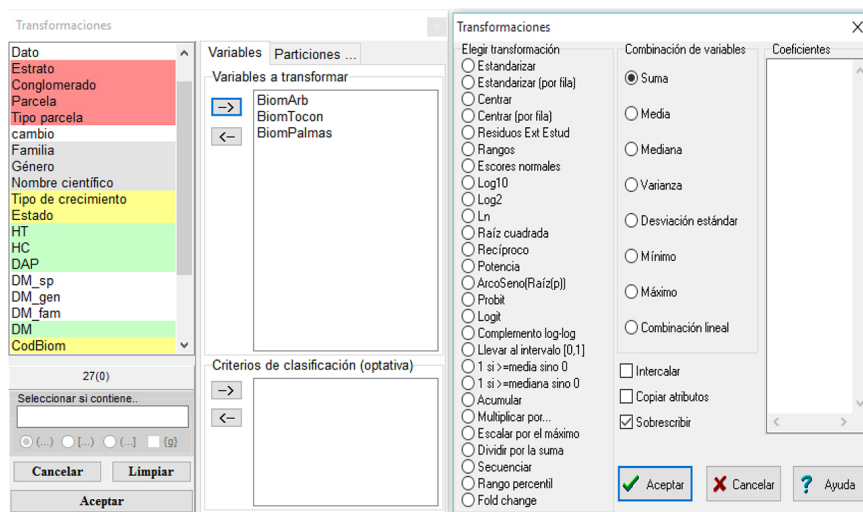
Transformaciones

Dato
Estrato
Conglomerado
Parcela
Tipo parcela
cambio
Familia
Género
Nombre científico
Tipo de crecimiento
Estado
HT
HC
DAP
DM_sp
DM_gen
DM_fam
DM
CodBiom

27(0)

Seleccionar si contiene..

(...) [...] {...} {g}

Cancelar
Limpiar
Aceptar

Variables
Particiones ...

Variables a transformar
->
<-
BiomArb
BiomTocon
BiomPalmas

Criterios de clasificación (optativa)
->
<-

Transformaciones

Elegir transformación
Estandarizar
Estandarizar (por fila)
Centrar
Centrar (por fila)
Residuos Ext Estud
Rangos
Escores normales
Log10
Log2
Ln
Raíz cuadrada
Recíproco
Potencia
ArcoSeno(Raíz(p))
Probit
Logit
Complemento log-log
Llevar al intervalo [0,1]
1 si >=media sino 0
1 si >=mediana sino 0
Acumular
Multiplicar por...
Escalar por el máximo
Dividir por la suma
Secuenciar
Rango percentil
Fold change

Combinación de variables
Suma
Media
Mediana
Varianza
Desviación estándar
Mínimo
Máximo
Combinación lineal

Coeficientes

Intercalar
Copiar atributos
Sobrescribir

Aceptar
Cancelar
Ayuda